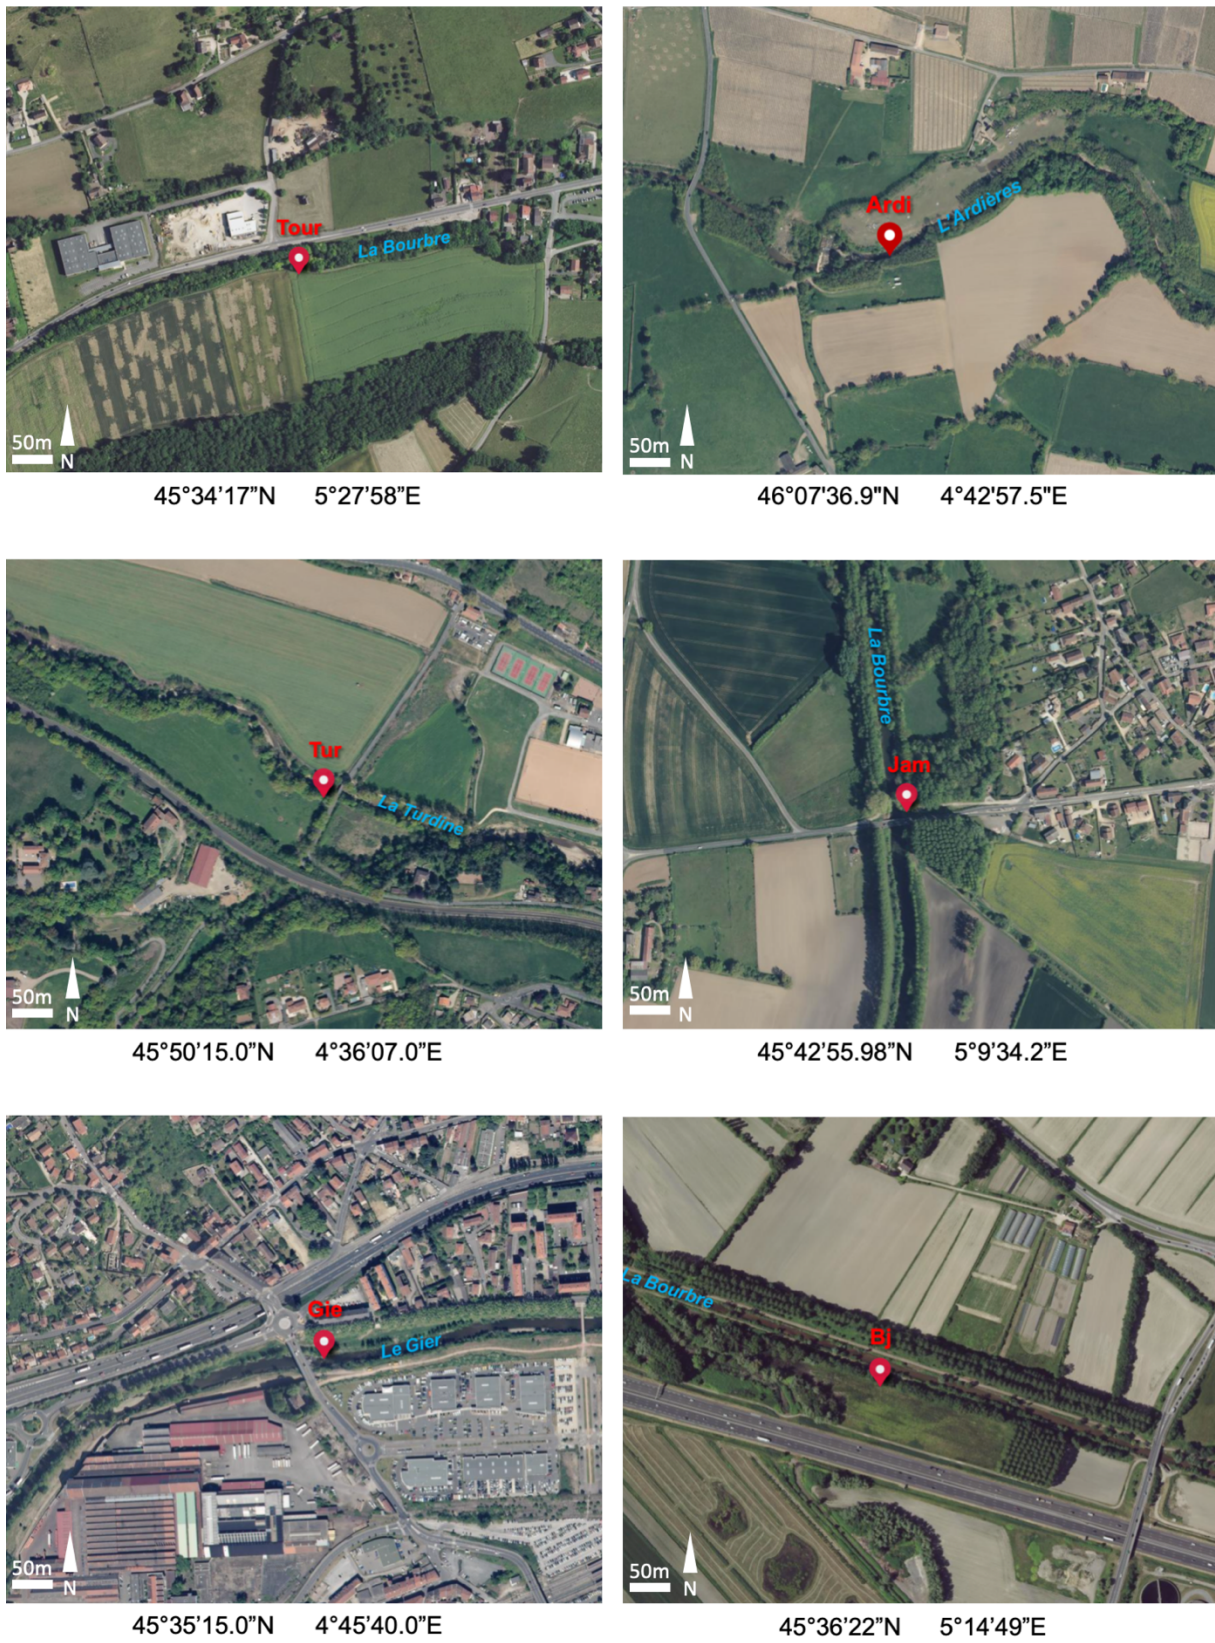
Tour
La Bourbre
50m N
45°34’17”N 5°27’58”E

Ardi
L'Ardières
50m N
46°07'36.9"N 4°42'57.5"E

Tur
La Turdine
50m N
45°50’15.0”N 4°36’07.0”E

La Bourbre
Jam
50m N
45°42’55.98”N 5°9’34.2”E

Gie
Le Gier
50m N
45°35’15.0”N 4°45’40.0”E

La Bourbre
Bj
50m N
45°36’22”N 5°14’49”E